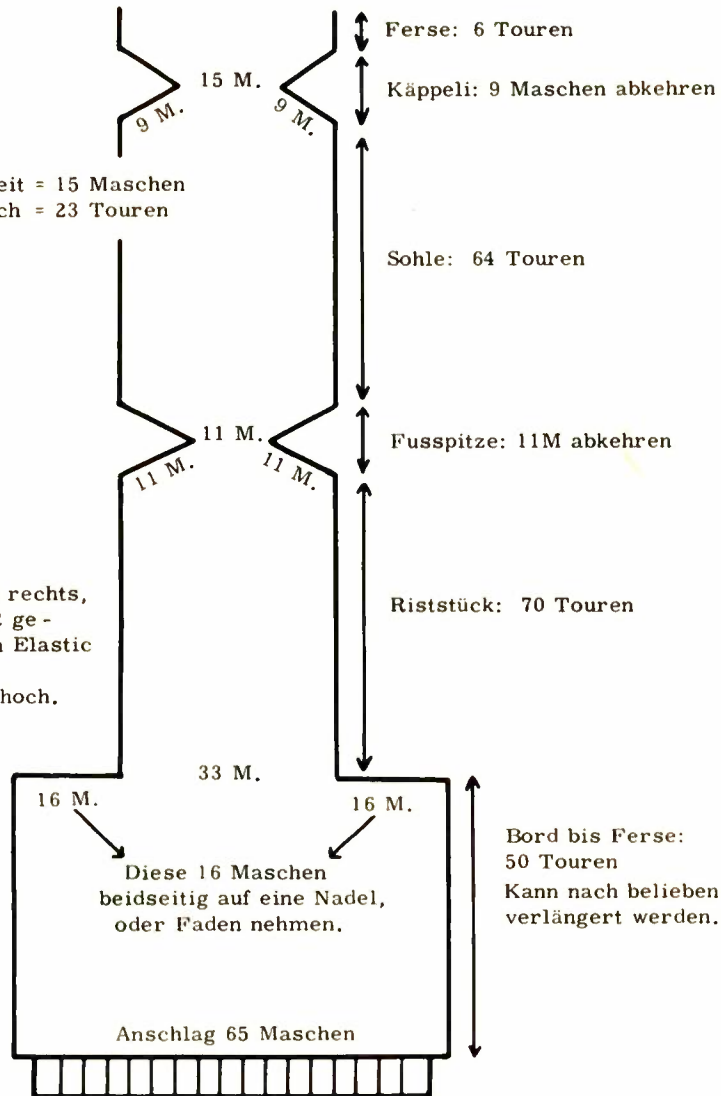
Ferse: 6 Touren

15 M.

9 M.

9 M.

Käppeli: 9 Maschen abkehren

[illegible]eit = 15 Maschen
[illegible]ch = 23 Touren

Sohle: 64 Touren

11 M.

11 M.

11 M.

Fusspitze: 11M abkehren

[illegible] rechts,
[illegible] ge-
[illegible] Elastic

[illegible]hoch.

Riststück: 70 Touren

33 M.

16 M.

16 M.

Diese 16 Maschen beidseitig auf eine Nadel, oder Faden nehmen.

Bord bis Ferse: 50 Touren
Kann nach belieben verlängert werden.

Anschlag 65 Maschen